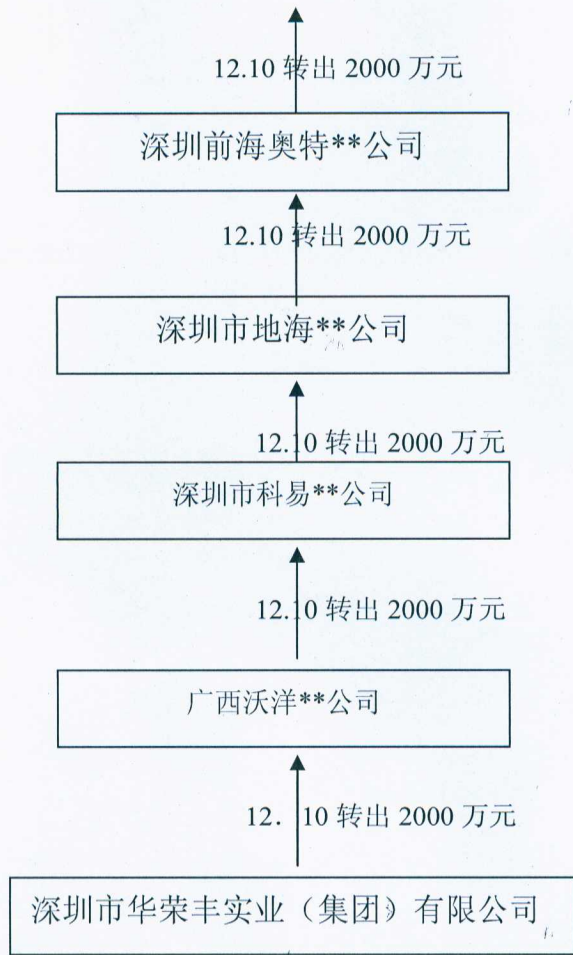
12.10 转出 2000 万元

深圳前海奥特**公司

12.10 转出 2000 万元

深圳市地海**公司

12.10 转出 2000 万元

深圳市科易**公司

12.10 转出 2000 万元

广西沃洋**公司

12．10 转出 2000 万元

深圳市华荣丰实业（集团）有限公司